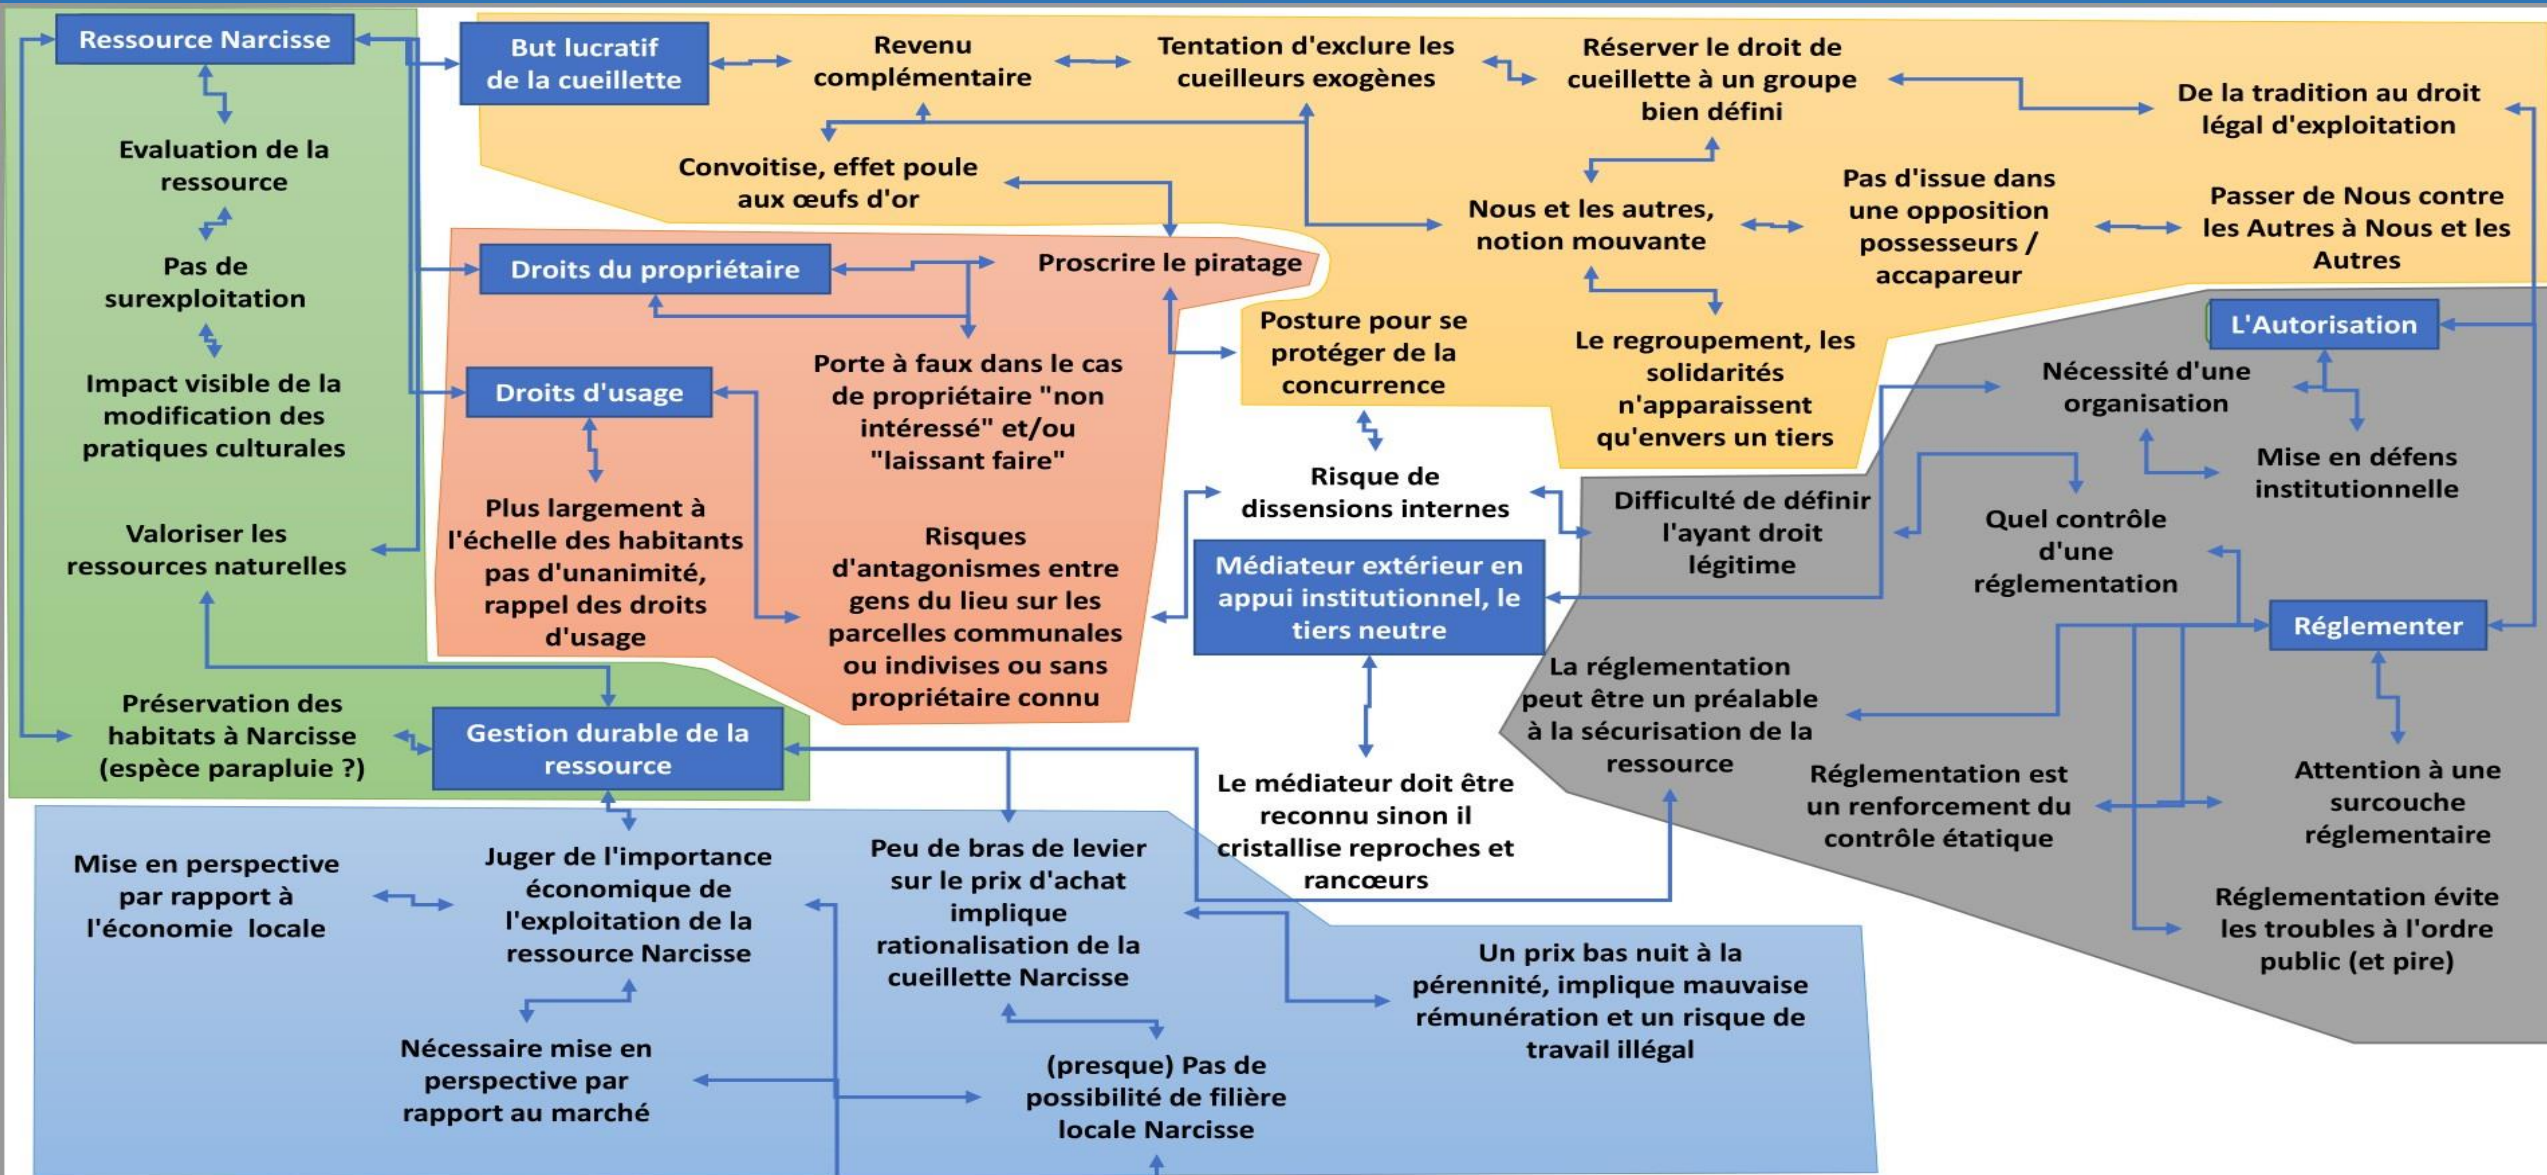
Ressource Narcisse

Evaluation de la ressource

Pas de surexploitation

Impact visible de la modification des pratiques culturales

Valoriser les ressources naturelles

Préservation des habitats à Narcisse (espèce parapluie ?)

But lucratif de la cueillette

Revenu complémentaire

Tentation d'exclure les cueilleurs exogènes

Réserver le droit de cueillette à un groupe bien défini

De la tradition au droit légal d'exploitation

Convoitise, effet poule aux œufs d'or

Nous et les autres, notion mouvante

Pas d'issue dans une opposition possesseurs / accapareur

Passer de Nous contre les Autres à Nous et les Autres

Droits du propriétaire

Proscrire le piratage

Porte à faux dans le cas de propriétaire "non intéressé" et/ou "laissant faire"

Droits d'usage

Plus largement à l'échelle des habitants pas d'unanimité, rappel des droits d'usage

Risques d'antagonismes entre gens du lieu sur les parcelles communales ou indivises ou sans propriétaire connu

Posture pour se protéger de la concurrence

Le regroupement, les solidarités n'apparaissent qu'envers un tiers

L'Autorisation

Nécessité d'une organisation

Mise en défens institutionnelle

Risque de dissensions internes

Difficulté de définir l'ayant droit légitime

Quel contrôle d'une réglementation

Médiateur extérieur en appui institutionnel, le tiers neutre

Réglementer

La réglementation peut être un préalable à la sécurisation de la ressource

Gestion durable de la ressource

Le médiateur doit être reconnu sinon il cristallise reproches et rancœurs

Réglementation est un renforcement du contrôle étatique

Attention à une surcouche réglementaire

Réglementation évite les troubles à l'ordre public (et pire)

Mise en perspective par rapport à l'économie locale

Juger de l'importance économique de l'exploitation de la ressource Narcisse

Peu de bras de levier sur le prix d'achat implique rationalisation de la cueillette Narcisse

Un prix bas nuit à la pérennité, implique mauvaise rémunération et un risque de travail illégal

Nécessaire mise en perspective par rapport au marché

(presque) Pas de possibilité de filière locale Narcisse